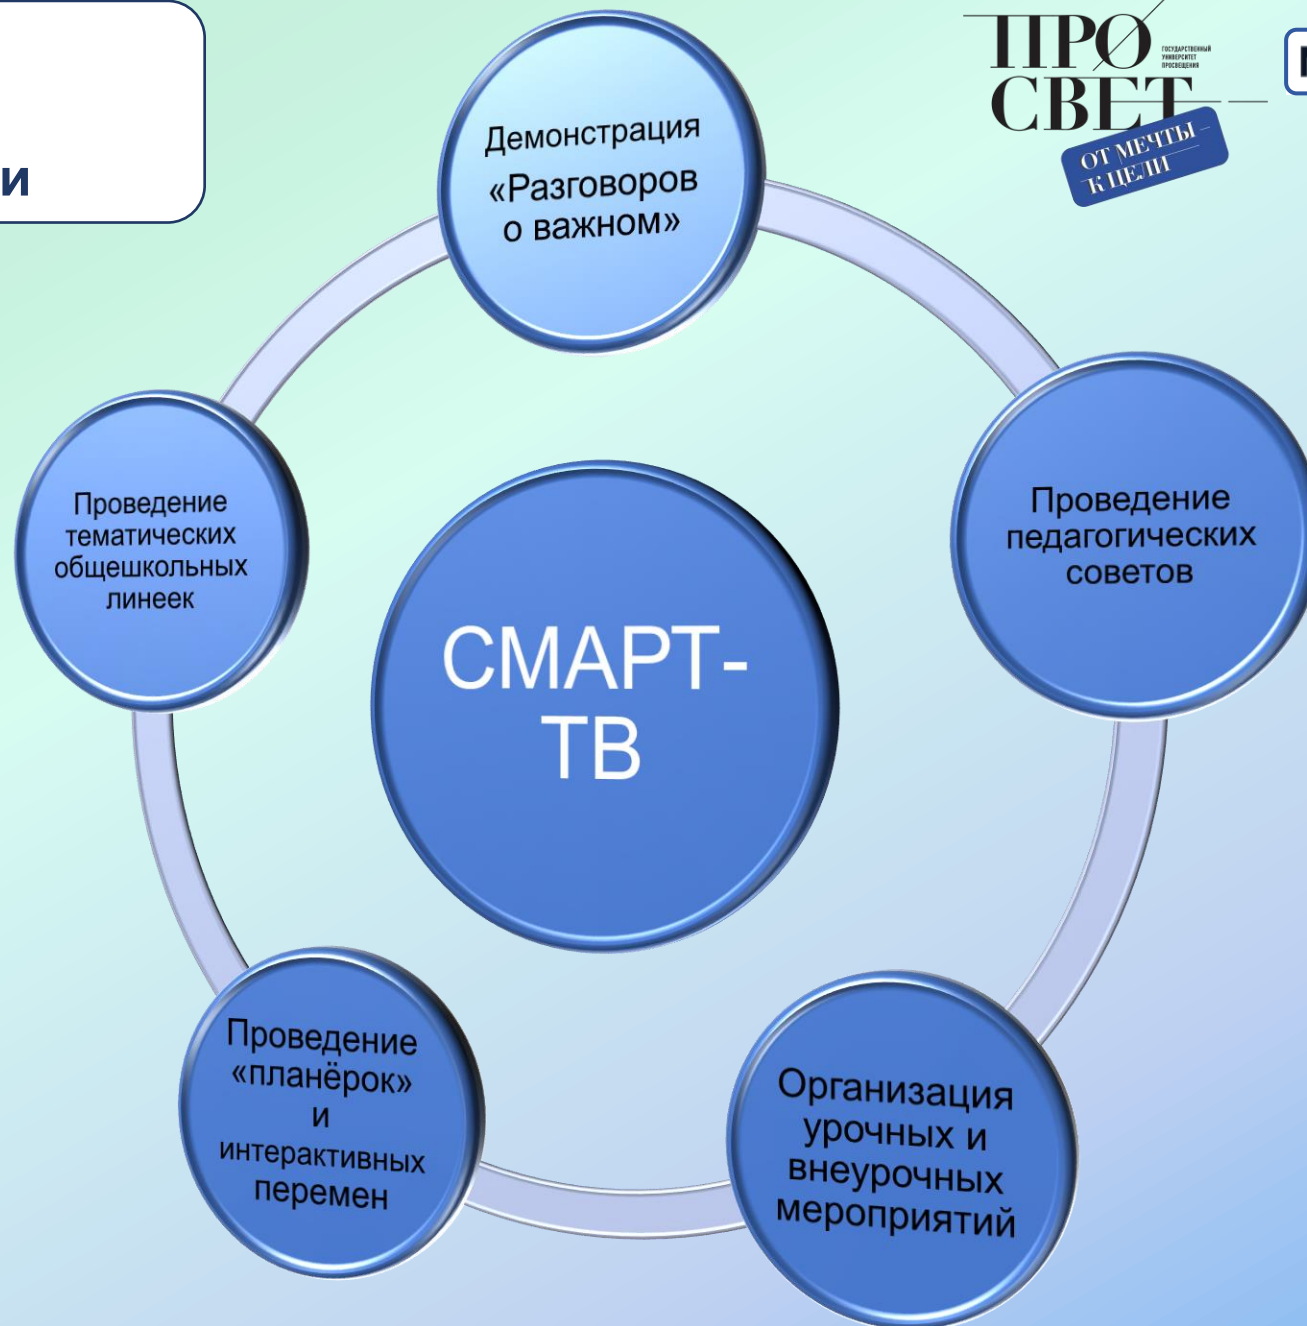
и

ПРОСВЕТ
ГОСУДАРСТВЕННЫЙ УНИВЕРСИТЕТ ПРОСВЕЩЕНИЯ
ОТ МЕЧТЫ К ЦЕЛИ

Демонстрация «Разговоров о важном»

Проведение педагогических советов

Организация урочных и внеурочных мероприятий

Проведение «планёрок» и интерактивных перемен

Проведение тематических общешкольных линеек

СМАРТ-ТВ